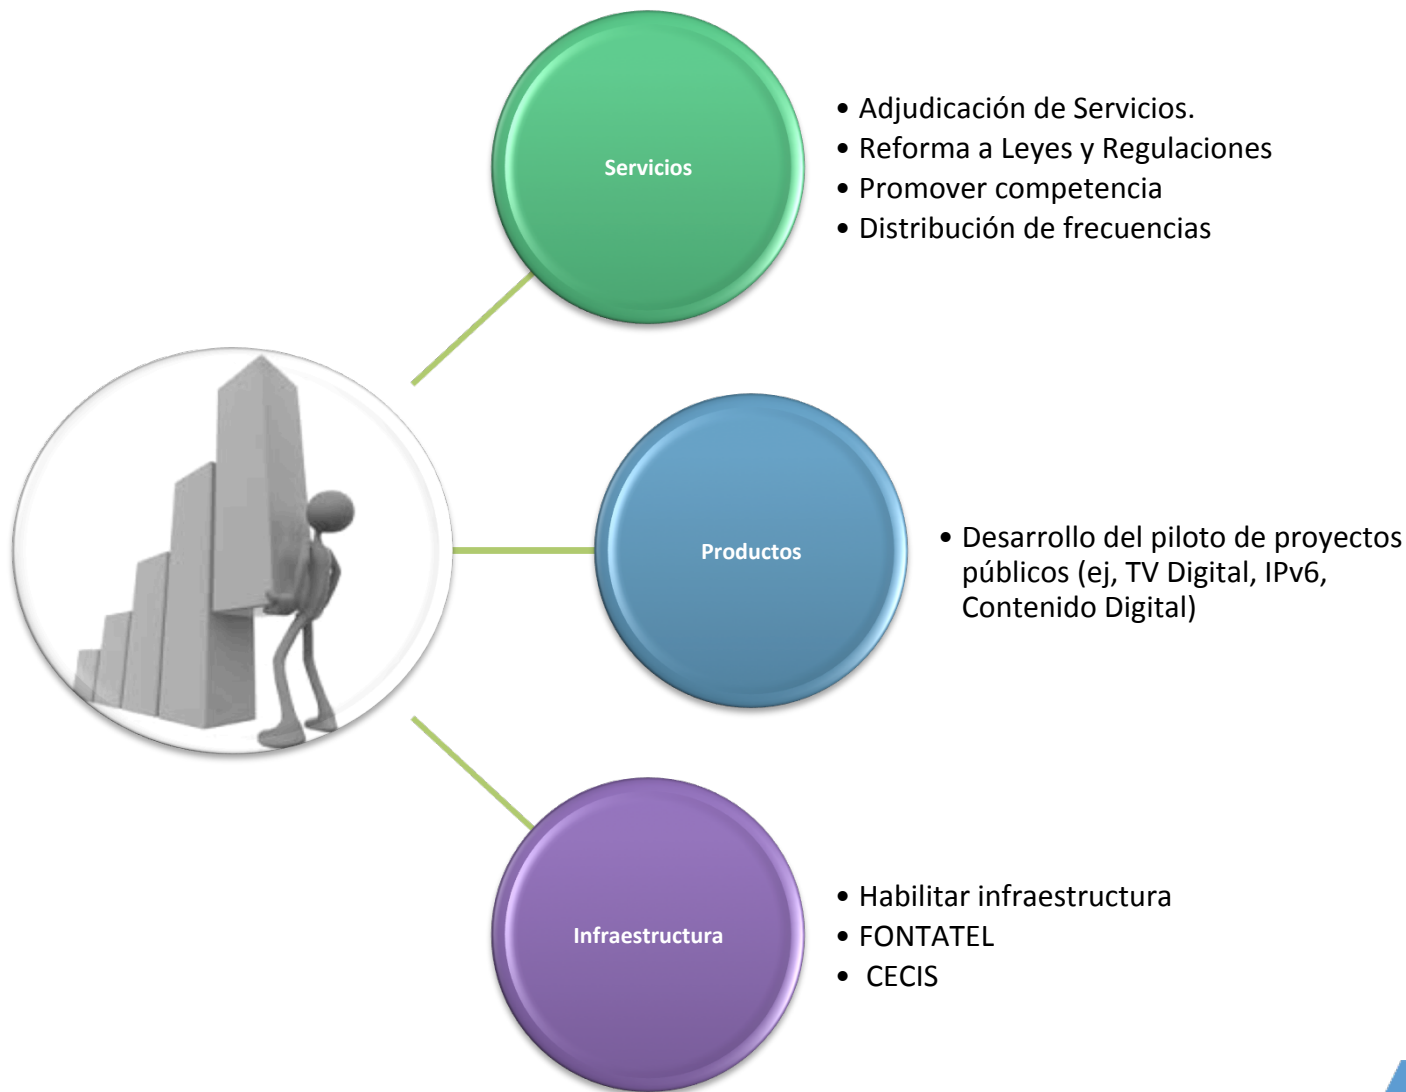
Servicios

• Adjudicación de Servicios.
• Reforma a Leyes y Regulaciones
• Promover competencia
• Distribución de frecuencias

Productos

• Desarrollo del piloto de proyectos públicos (ej, TV Digital, IPv6, Contenido Digital)

Infraestructura

• Habilitar infraestructura
• FONTATEL
• CECIS